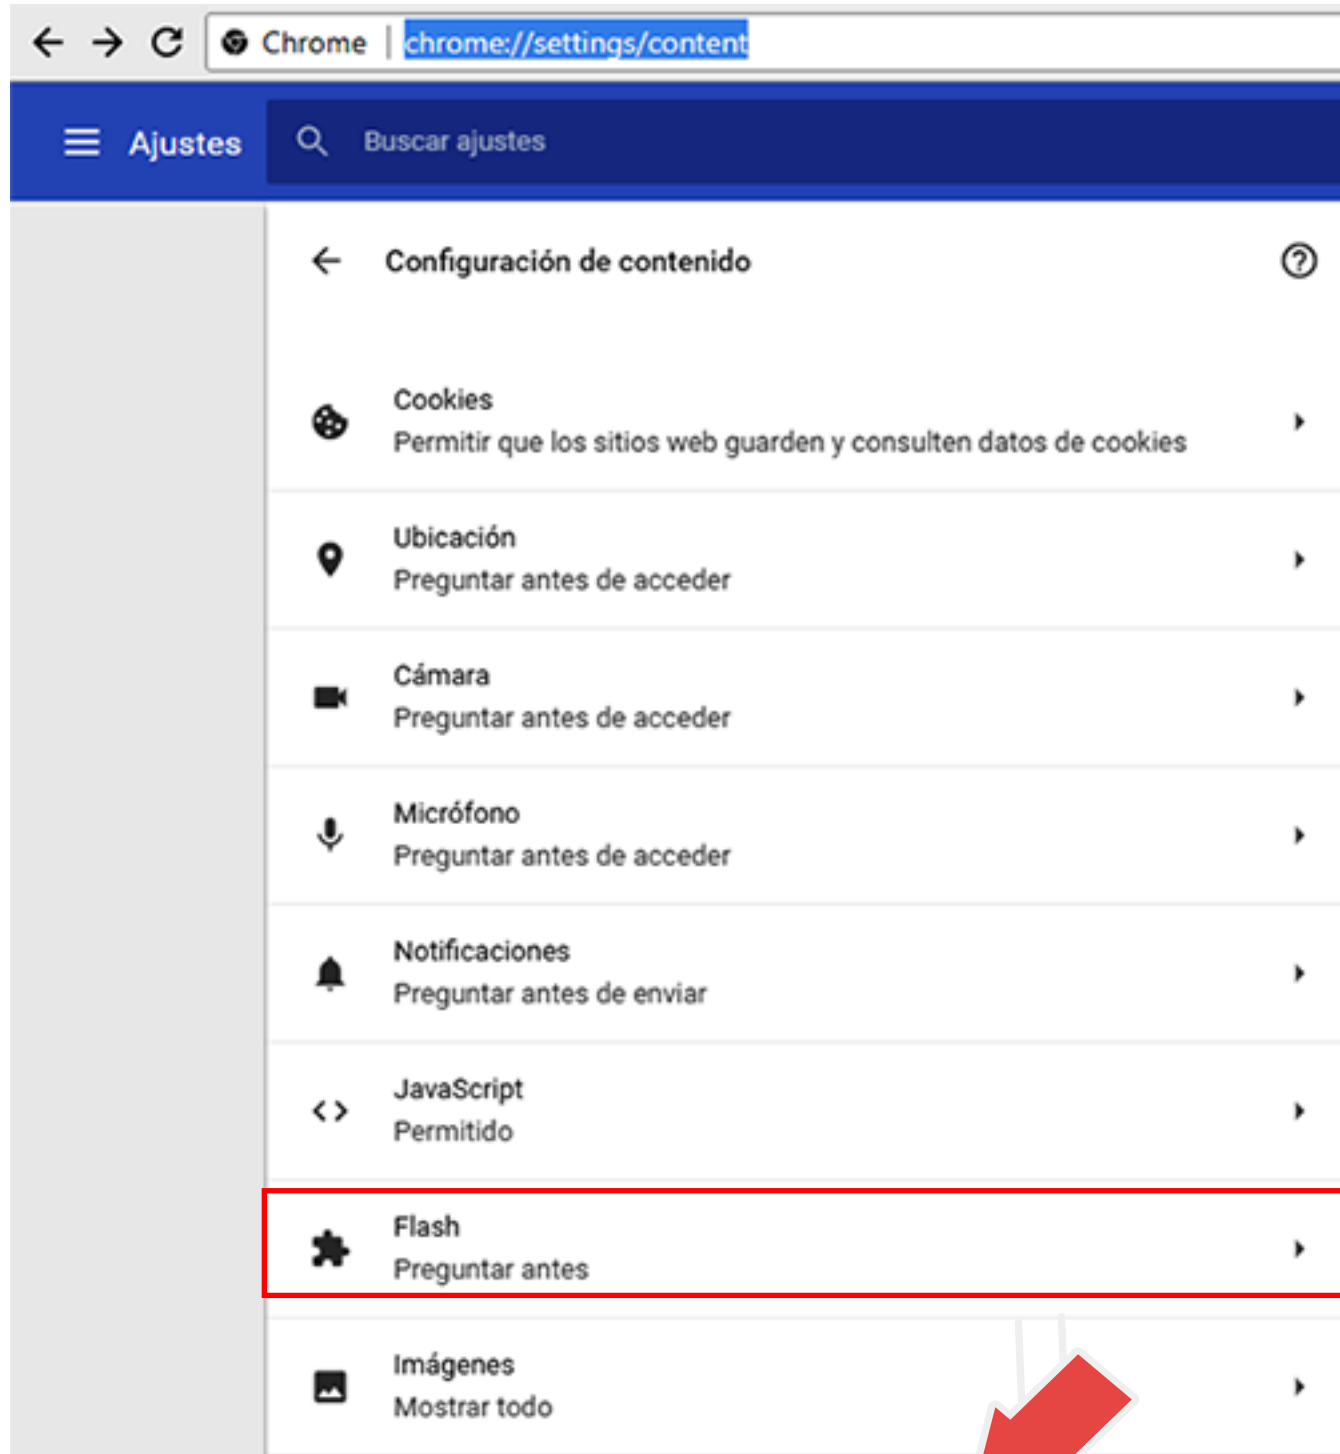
Chrome | chrome://settings/content

Ajustes

Buscar ajustes

Configuración de contenido

Cookies
Permitir que los sitios web guarden y consulten datos de cookies

Ubicación
Preguntar antes de acceder

Cámara
Preguntar antes de acceder

Micrófono
Preguntar antes de acceder

Notificaciones
Preguntar antes de enviar

JavaScript
Permitido

Flash
Preguntar antes

Imágenes
Mostrar todo